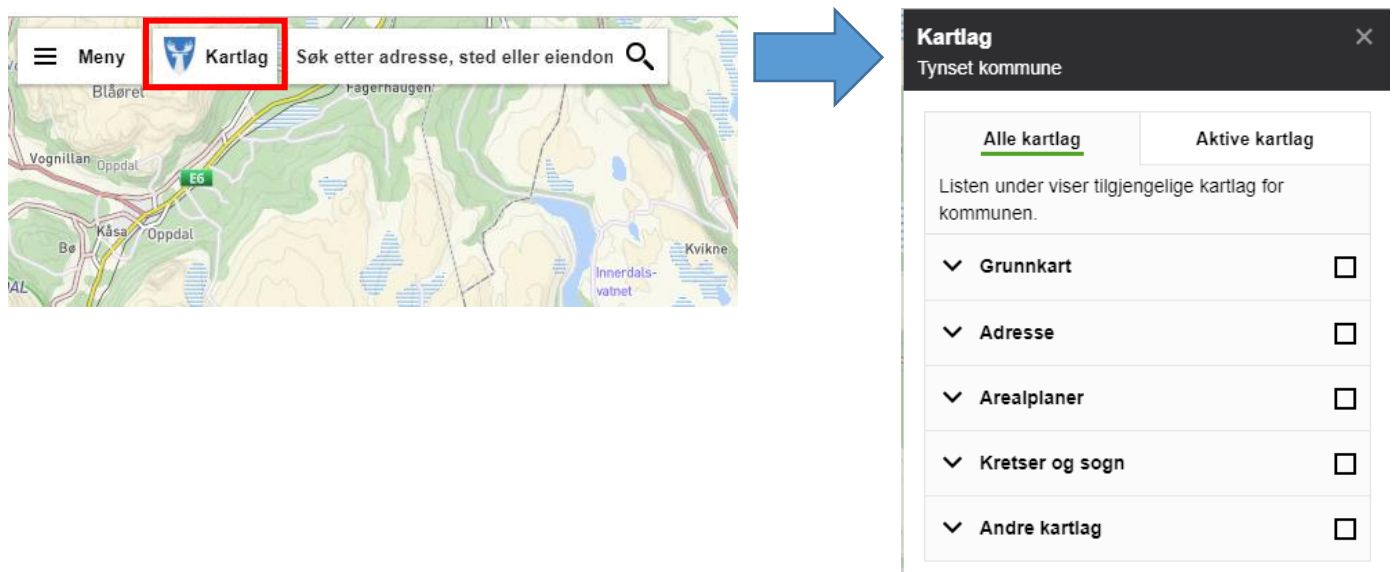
Meny
Kartlag
Søk etter adresse, sted eller eiendon

Blåøret
Fagerhaugen
Vognillan
Oppdal
E6
Kåsa
Oppdal
Bø
DAL
Innerdalsvatnet
Kvikne

Kartlag
Tynset kommune
×

Alle kartlag
Aktive kartlag

Listen under viser tilgjengelige kartlag for kommunen.

Grunnkart
Adresse
Arealplaner
Kretser og sogn
Andre kartlag